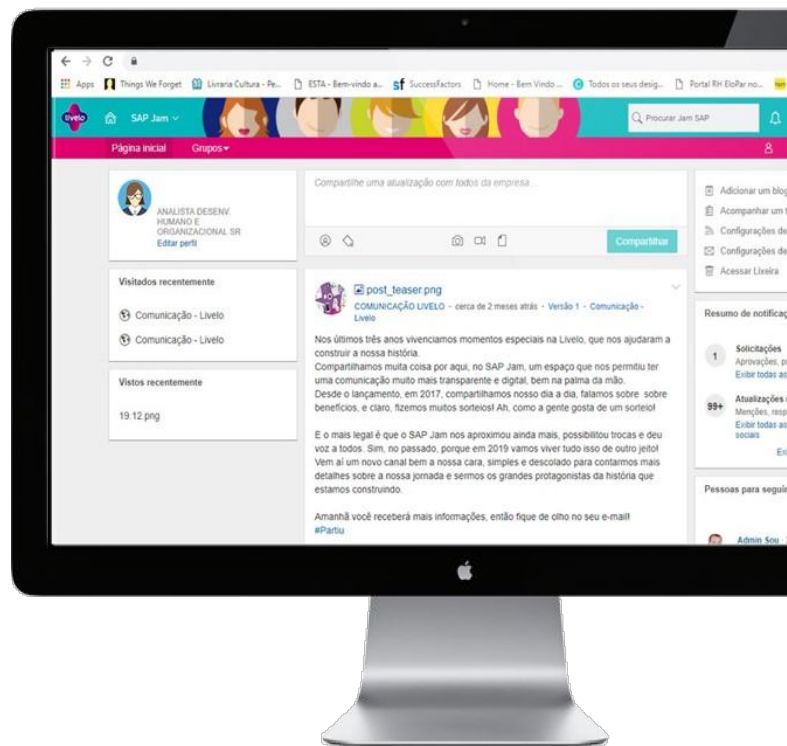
Apps Things We Forget Livraria Cultura - Pe... ESTA - Bem-vindo a... SuccessFactors Home - Bem Vindo ... Todos os seus desig... Portal RH EloPar no...

livelo SAP Jam Procurar Jam SAP

Página inicial Grupos

ANALISTA DESENV. HUMANO E ORGANIZACIONAL SR
Editar perfil

Visitados recentemente

Comunicação - Livelo

Comunicação - Livelo

Vistos recentemente

19.12.png

Compartilhe uma atualização com todos da empresa...

Compartilhar

post_teaser.png
COMUNICAÇÃO LIVELO - cerca de 2 meses atrás - Versão 1 - Comunicação - Livelo

Nos últimos três anos vivenciamos momentos especiais na Livelo, que nos ajudaram a construir a nossa história.
Compartilhamos muita coisa por aqui, no SAP Jam, um espaço que nos permitiu ter uma comunicação muito mais transparente e digital, bem na palma da mão.
Desde o lançamento, em 2017, compartilhamos nosso dia a dia, falamos sobre sobre benefícios, e claro, fizemos muitos sorteios! Ah, como a gente gosta de um sorteio!

E o mais legal é que o SAP Jam nos aproximou ainda mais, possibilitou trocas e deu voz a todos. Sim, no passado, porque em 2019 vamos viver tudo isso de outro jeito! Vem aí um novo canal bem a nossa cara, simples e descolado para contarmos mais detalhes sobre a nossa jornada e sermos os grandes protagonistas da história que estamos construindo.

Amanhã você receberá mais informações, então fique de olho no seu e-mail!
#Partiu

Adicionar um blog
Acompanhar um t
Configurações de
Configurações de
Acessar Lixeira

Resumo de notificaç

1 Solicitações
Aprovações, p
Exibir todas as

99+ Atualizações
Menções, resp
Exibir todas as sociais
Ex

Pessoas para seguir

Admin Sou